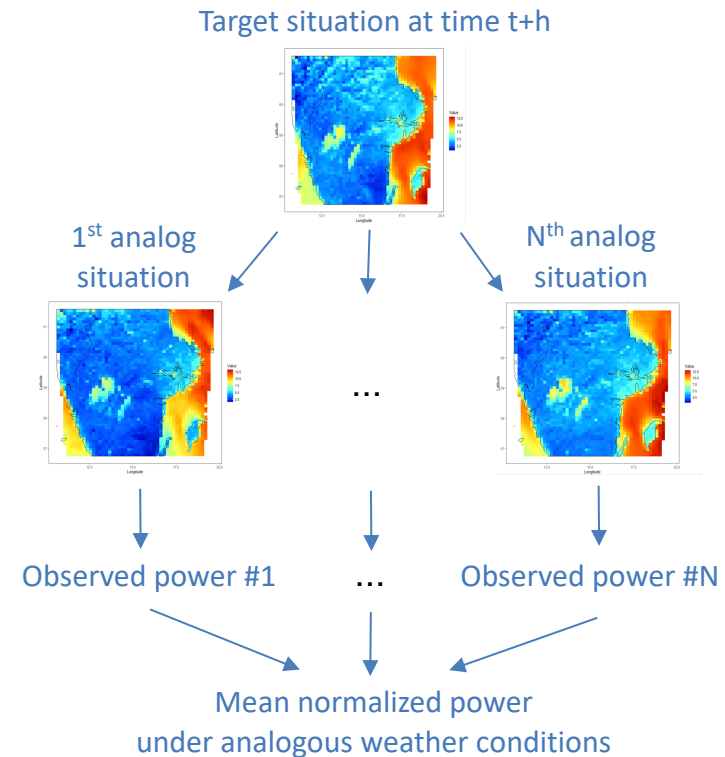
Target situation at time t+h

Value
12.5
10.0
7.5
5.0
2.5

Latitude
Longitude

$1^{st}$ analog situation

$N^{th}$ analog situation

Value
12.5
10.0
7.5
5.0
2.5

Latitude
Longitude

...

Value
12.5
10.0
7.5
5.0
2.5

Latitude
Longitude

Observed power #1

...

Observed power #N

Mean normalized power under analogous weather conditions